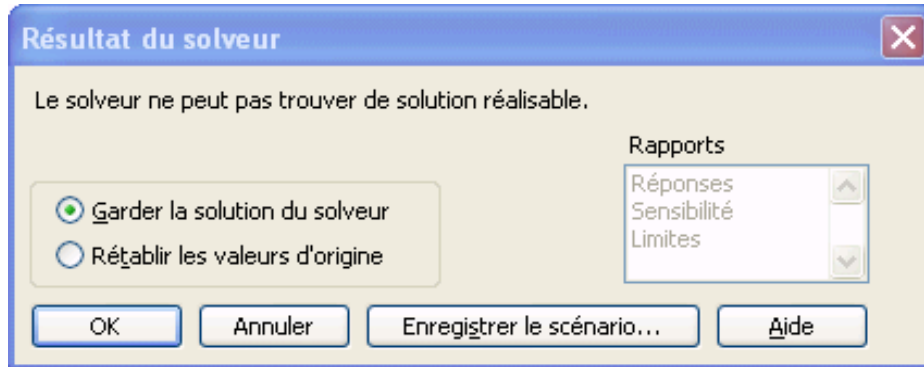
Résultat du solveur

Le solveur ne peut pas trouver de solution réalisable.

Rapports

Réponses
Sensibilité
Limites

Garder la solution du solveur

Rétablir les valeurs d'origine

OK

Annuler

Enregistrer le scénario...

Aide